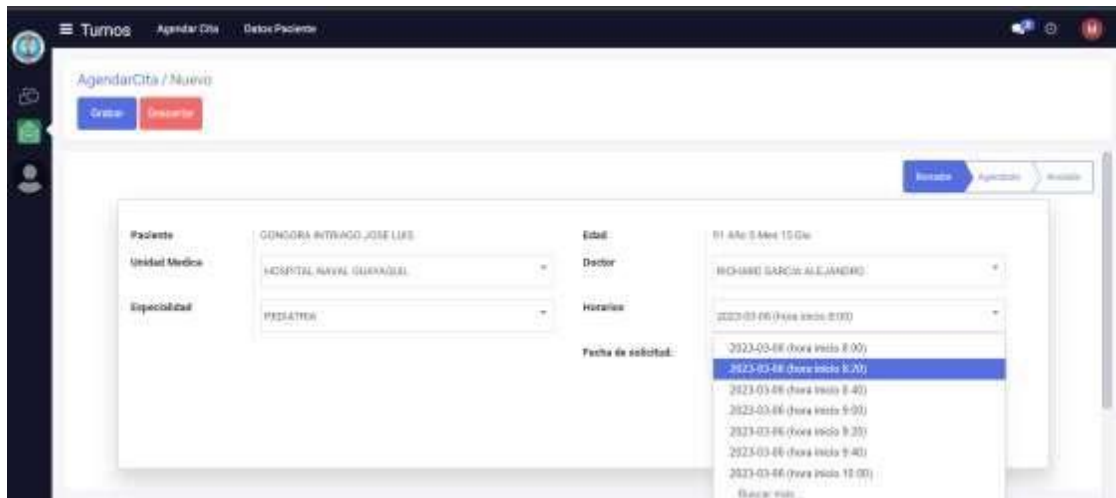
Turnos Agendar Cita Datos Paciente

AgendarCita / Nuevo

Grabar Descartar

Borrador Agendado Anulado

Paciente GONGORA INTRIAGO JOSE LUIS

Edad 01 Año 5 Mes 15 Día

Unidad Medica HOSPITAL NAVAL GUAYAQUIL

Doctor RICHARD GARCIA ALEJANDRO

Especialidad PEDIATRIA

Horarios 2023-03-08 (hora inicio 8:00)

Fecha de solicitud:

2023-03-08 (hora inicio 8:00)
2023-03-08 (hora inicio 8:20)
2023-03-08 (hora inicio 8:40)
2023-03-08 (hora inicio 9:00)
2023-03-08 (hora inicio 9:20)
2023-03-08 (hora inicio 9:40)
2023-03-08 (hora inicio 10:00)
Buscar más...